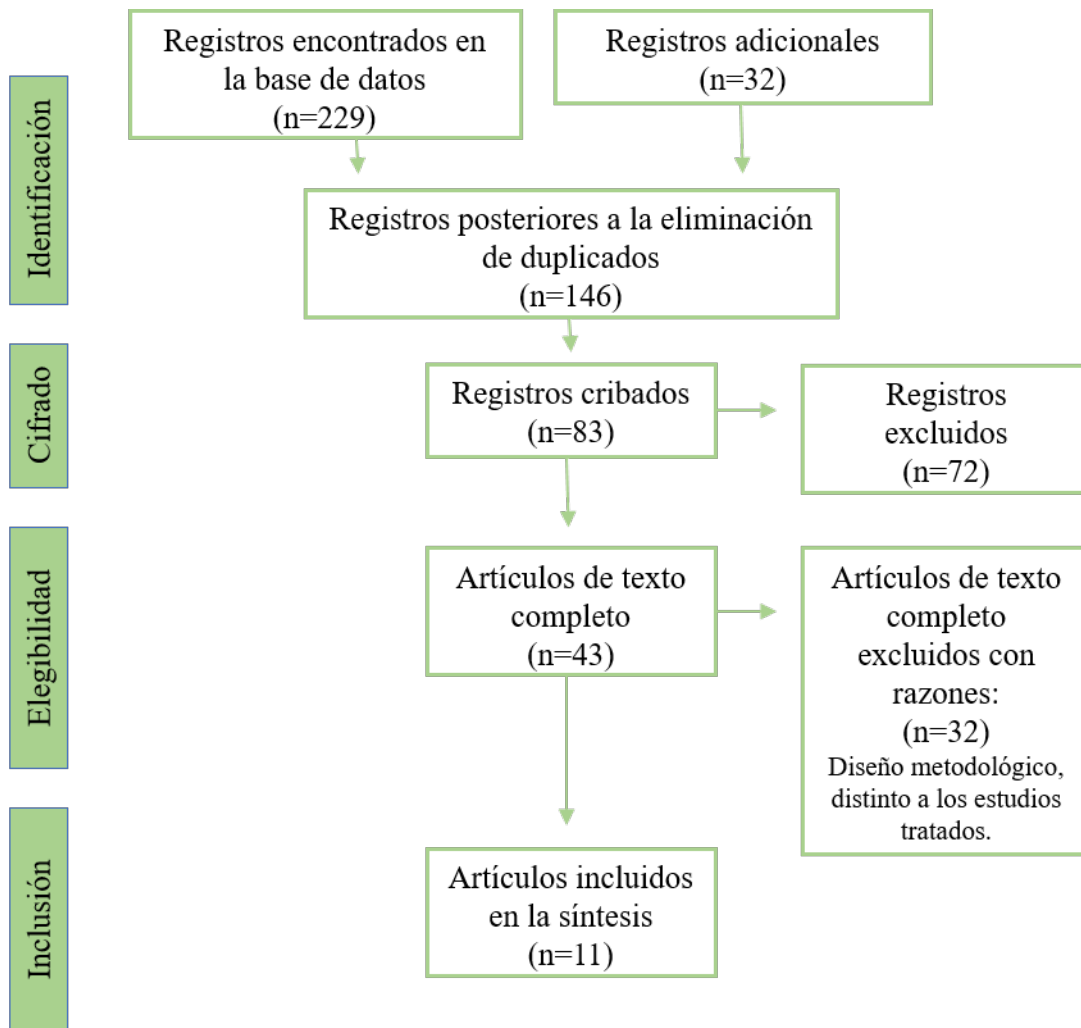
Identificación

Registros encontrados en la base de datos (n=229)

Registros adicionales (n=32)

Registros posteriores a la eliminación de duplicados (n=146)

Cifrado

Registros cribados (n=83)

Registros excluidos (n=72)

Elegibilidad

Artículos de texto completo (n=43)

Artículos de texto completo excluidos con razones: (n=32)
Diseño metodológico, distinto a los estudios tratados.

Inclusión

Artículos incluidos en la síntesis (n=11)